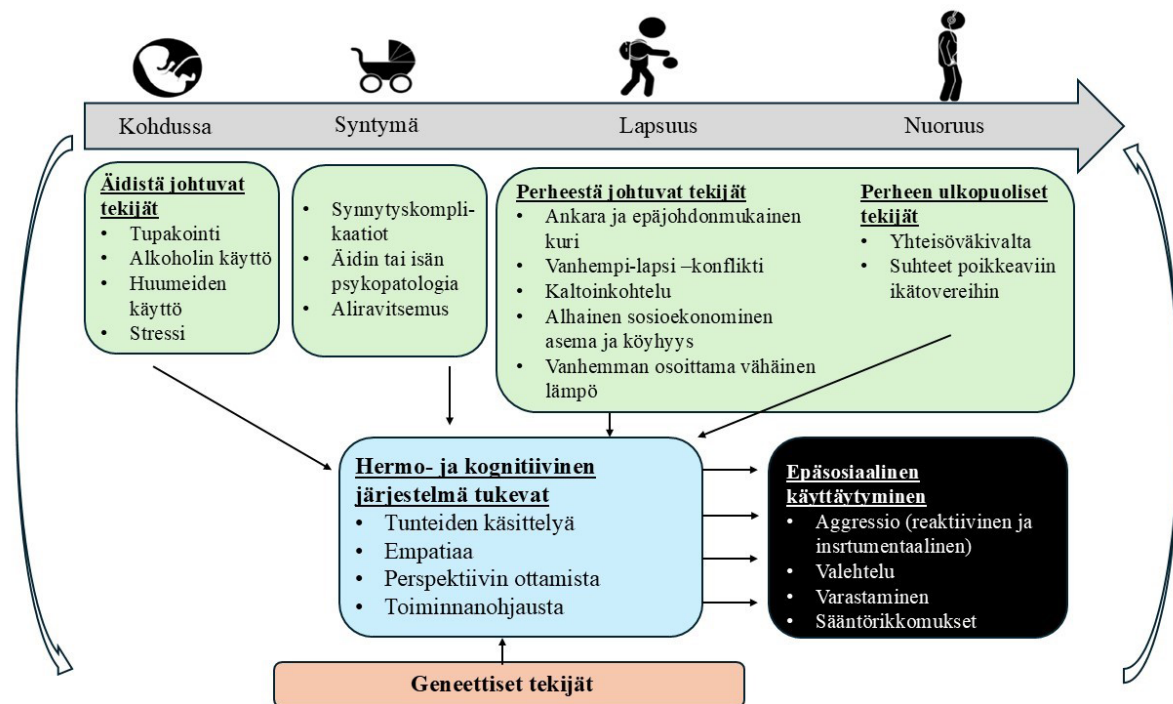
Kohdussa

Syntymä

Lapsuus

Nuoruus

Äidistä johtuvat tekijät
- Tupakointi
- Alkoholin käyttö
- Huumeiden käyttö
- Stressi

- Synnytyskomplikaatiot
- Äidin tai isän psykopatologia
- Aliravitsemus

Perheestä johtuvat tekijät
- Ankara ja epäjohdonmukainen kuri
- Vanhempi-lapsi –konflikti
- Kaltoinkohtelu
- Alhainen sosioekonominen asema ja köyhyys
- Vanhemman osoittama vähäinen lämpö

Perheen ulkopuoliset tekijät
- Yhteisöväkivalta
- Suhteet poikkeaviin ikätovereihin

Hermo- ja kognitiivinen järjestelmä tukevat
- Tunteiden käsittelyä
- Empatiaa
- Perspektiivin ottamista
- Toiminnanohjausta

Epäsosiaalinen käyttäytyminen
- Aggressio (reaktiivinen ja insrtumentaalinen)
- Valehtelu
- Varastaminen
- Sääntörikkomukset

Geneettiset tekijät